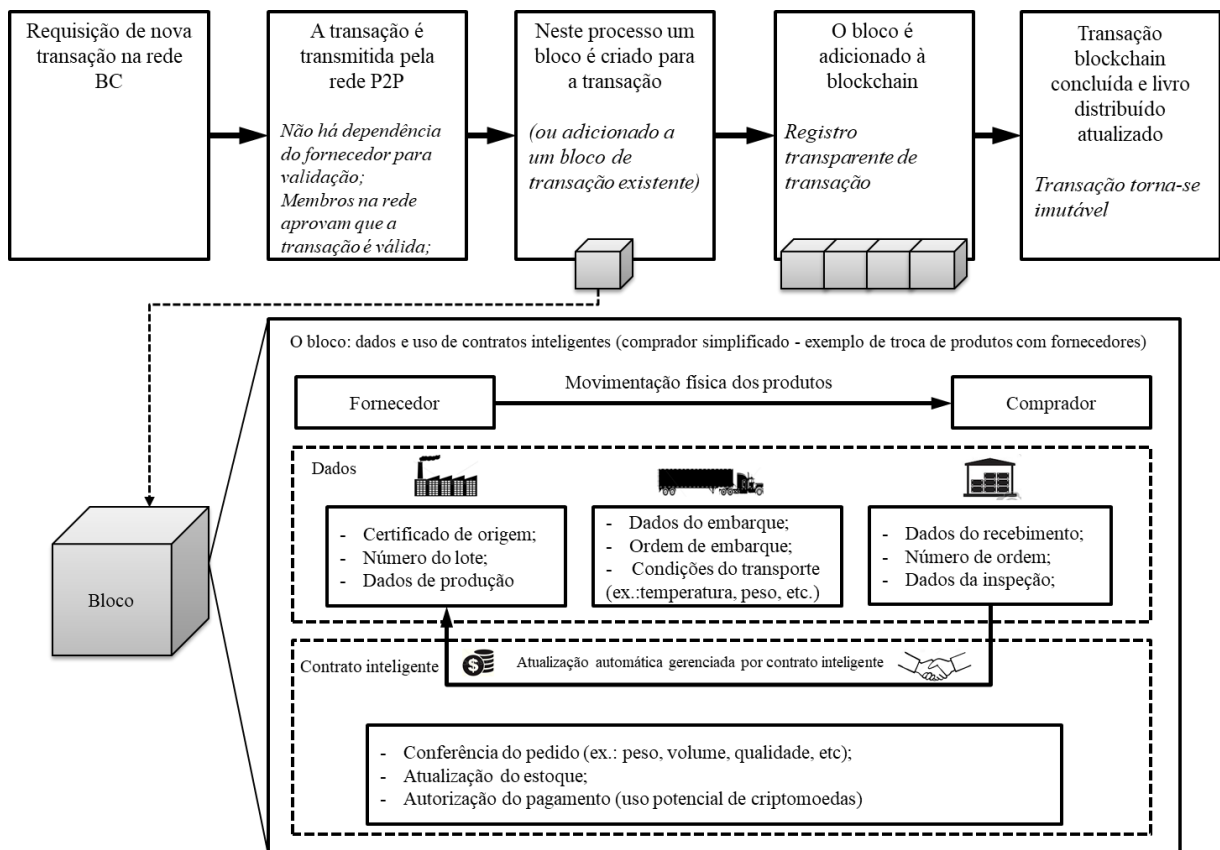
Requisição de nova transação na rede BC

A transação é transmitida pela rede P2P

*Não há dependência do fornecedor para validação;*
*Membros na rede aprovam que a transação é válida;*

Neste processo um bloco é criado para a transação

*(ou adicionado a um bloco de transação existente)*

O bloco é adicionado à blockchain

*Registro transparente de transação*

Transação blockchain concluída e livro distribuído atualizado

*Transação torna-se imutável*

Bloco

O bloco: dados e uso de contratos inteligentes (comprador simplificado - exemplo de troca de produtos com fornecedores)

Fornecedor

Movimentação física dos produtos

Comprador

Dados

- Certificado de origem;
- Número do lote;
- Dados de produção

- Dados do embarque;
- Ordem de embarque;
- Condições do transporte (ex.:temperatura, peso, etc.)

- Dados do recebimento;
- Número de ordem;
- Dados da inspeção;

Contrato inteligente

Atualização automática gerenciada por contrato inteligente

- Conferência do pedido (ex.: peso, volume, qualidade, etc);
- Atualização do estoque;
- Autorização do pagamento (uso potencial de criptomoedas)